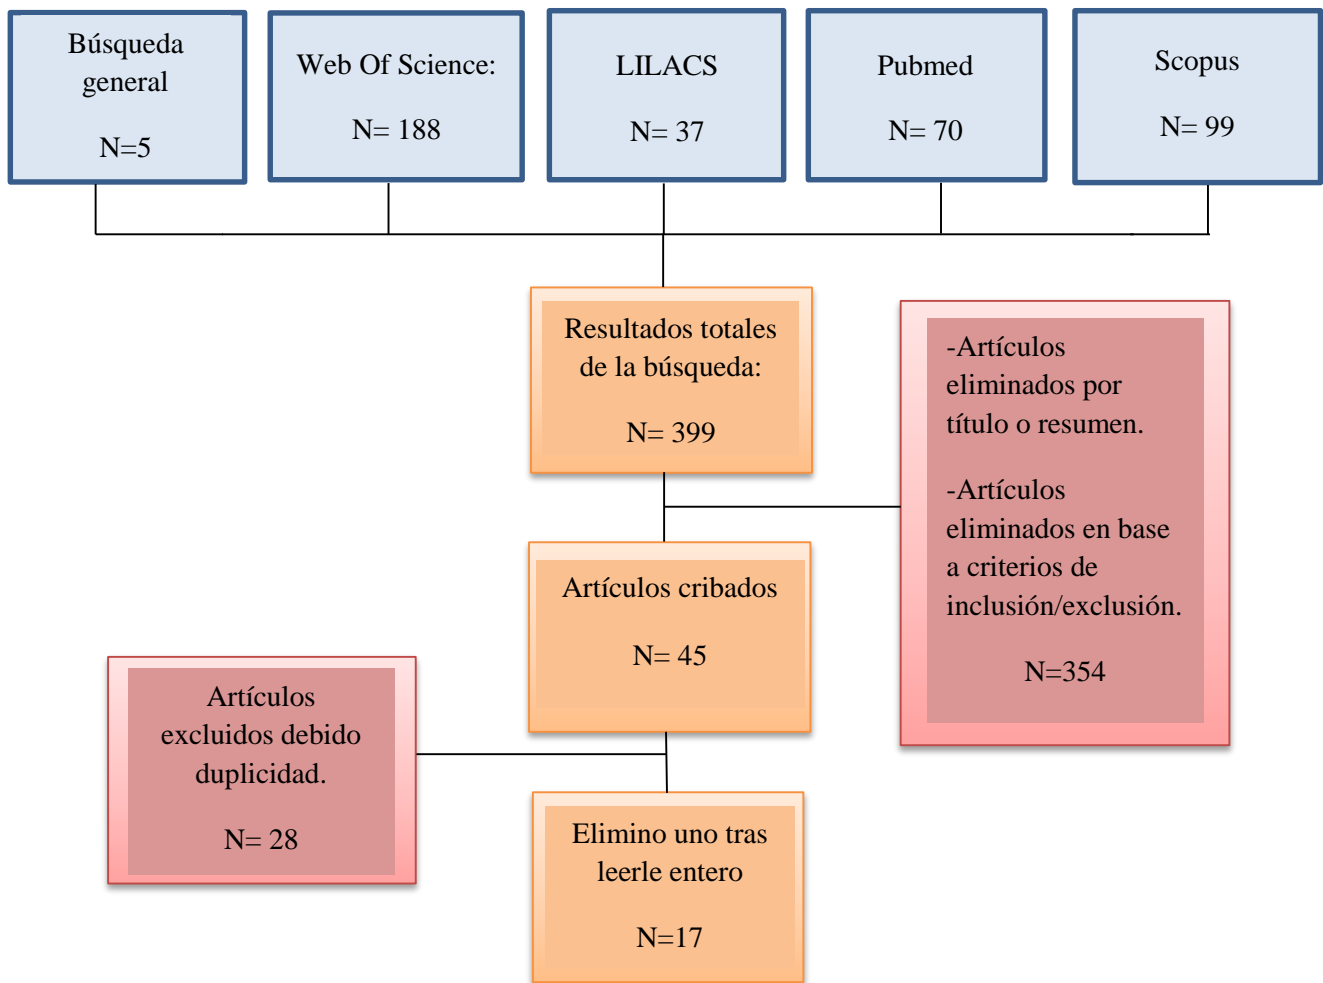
Búsqueda general

N=5

Web Of Science:

N= 188

LILACS

N= 37

Pubmed

N= 70

Scopus

N= 99

Resultados totales de la búsqueda:

N= 399

-Artículos eliminados por título o resumen.

-Artículos eliminados en base a criterios de inclusión/exclusión.

N=354

Artículos cribados

N= 45

Artículos excluidos debido duplicidad.

N= 28

Elimino uno tras leerle entero

N=17